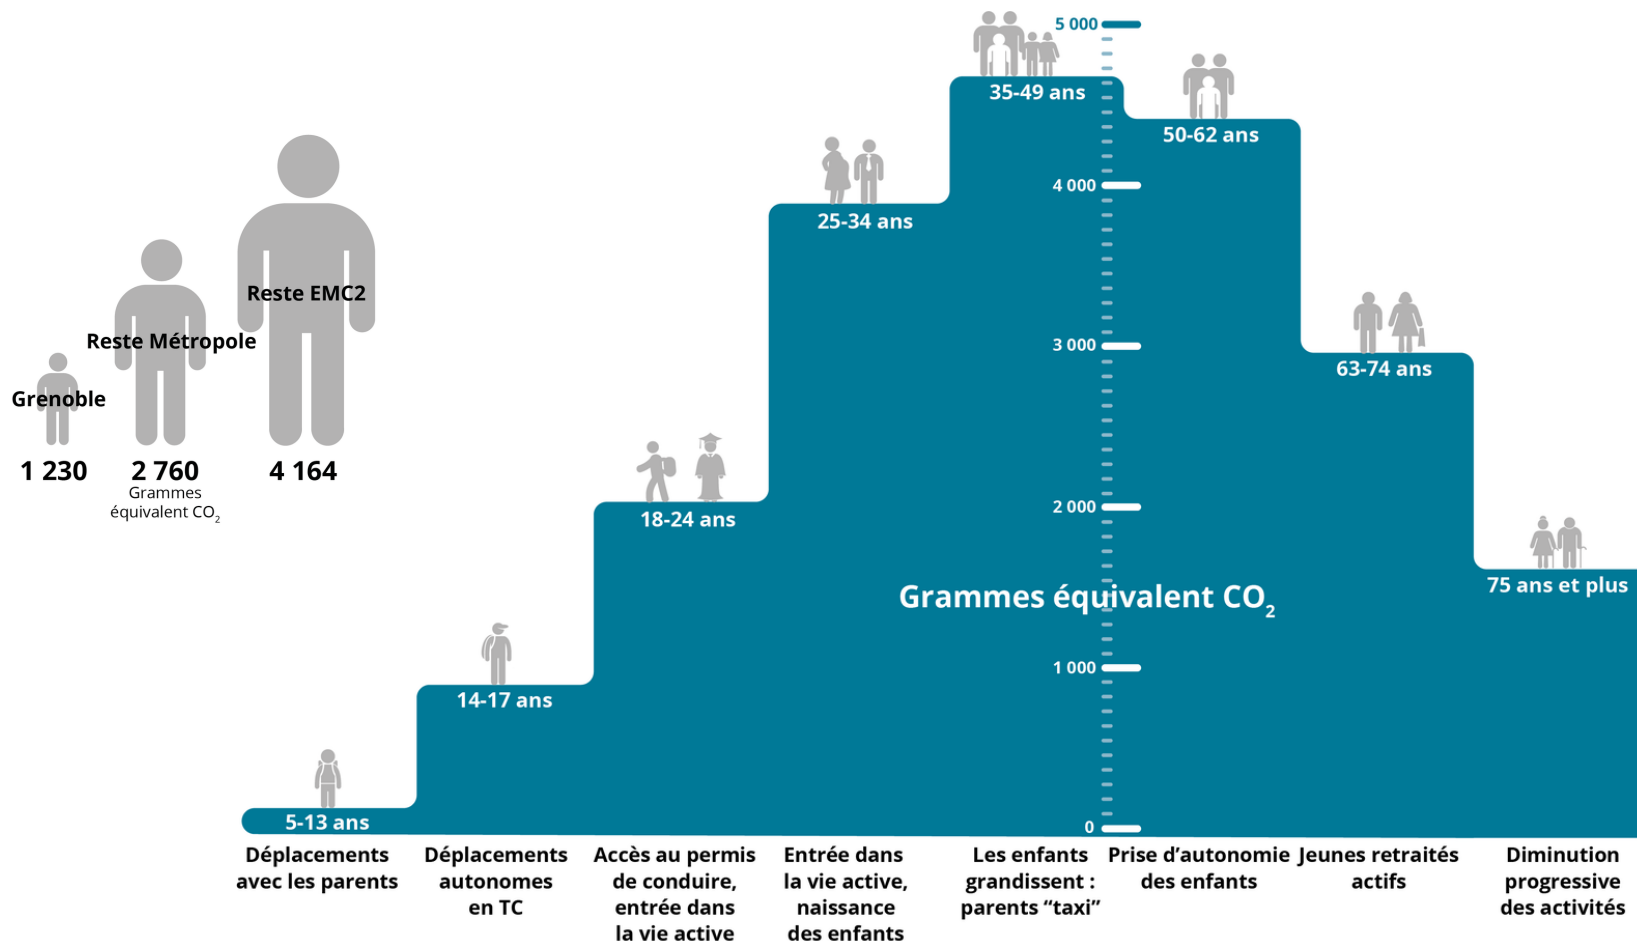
Reste EMC2

Reste Métropole

Grenoble

1 230
2 760
Grammes équivalent $CO_2$
4 164

5 000
4 000
3 000
2 000
1 000
0

35-49 ans
50-62 ans
25-34 ans
63-74 ans
18-24 ans
75 ans et plus
Grammes équivalent $CO_2$
14-17 ans
5-13 ans

Déplacements avec les parents

Déplacements autonomes en TC

Accès au permis de conduire, entrée dans la vie active

Entrée dans la vie active, naissance des enfants

Les enfants grandissent : parents “taxi”

Prise d’autonomie des enfants

Jeunes retraités actifs

Diminution progressive des activités